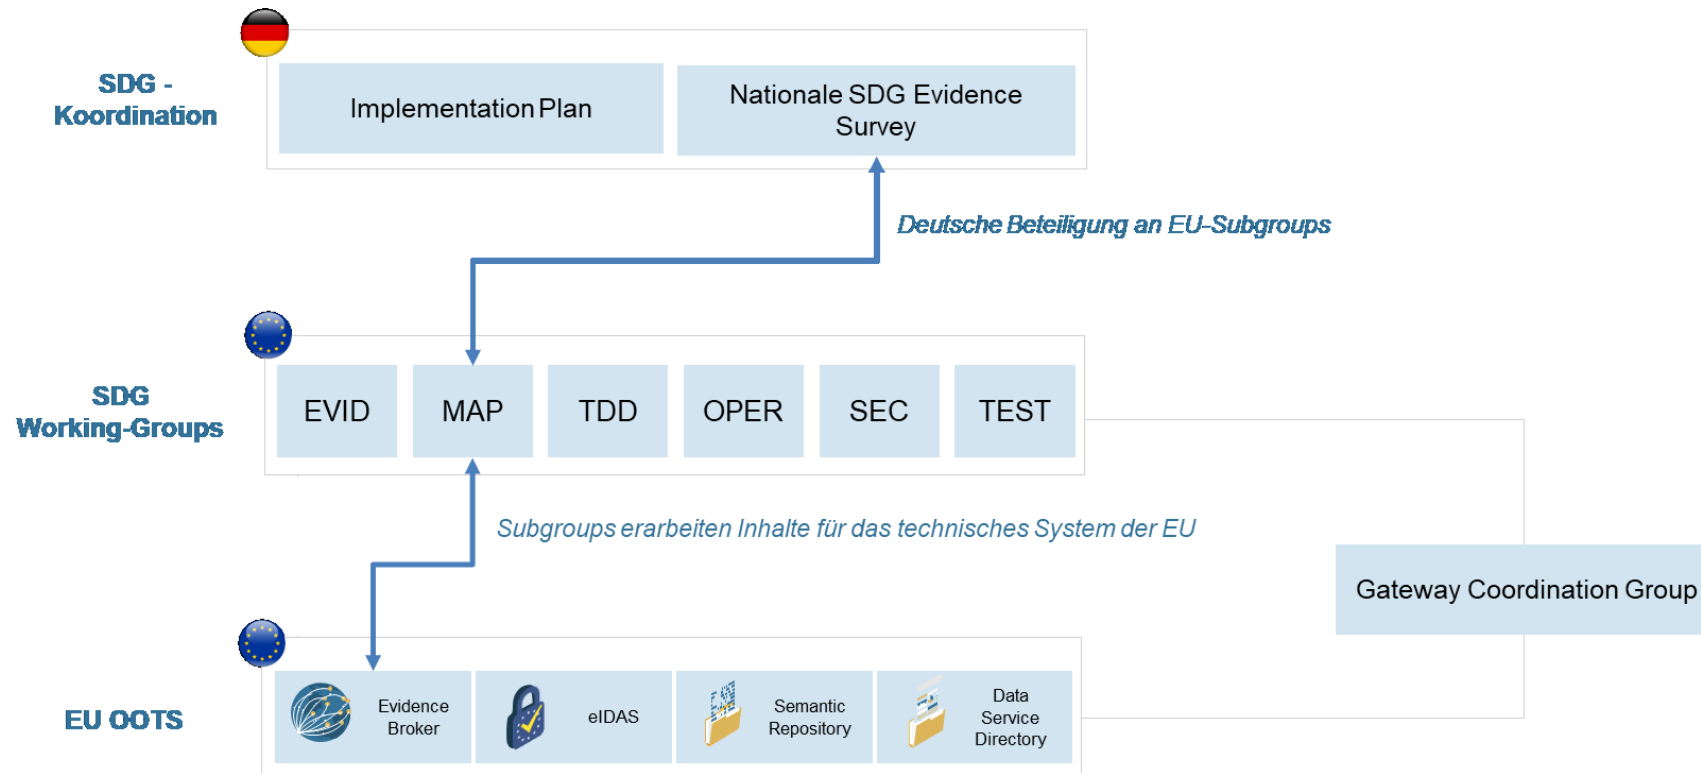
SDG - Koordination

Implementation Plan

Nationale SDG Evidence Survey

Deutsche Beteiligung an EU-Subgroups

SDG Working-Groups

EVID

MAP

TDD

OPER

SEC

TEST

Subgroups erarbeiten Inhalte für das technisches System der EU

Gateway Coordination Group

EU OOTS

Evidence Broker

eIDAS

Semantic Repository

Data Service Directory